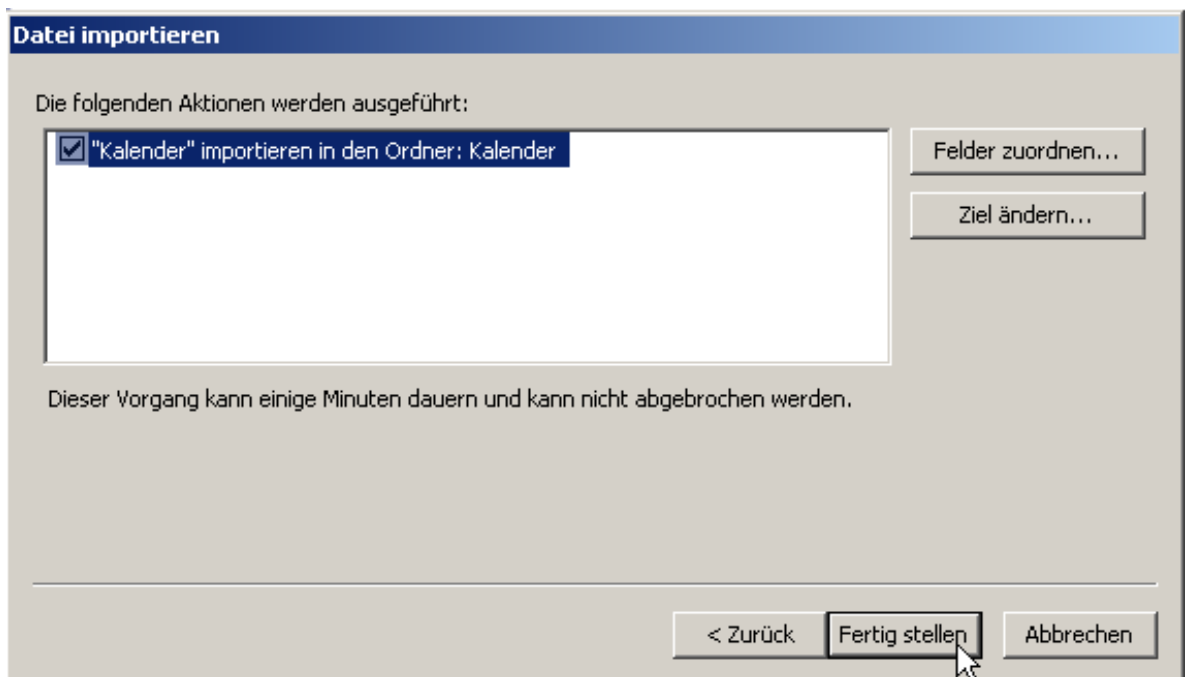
Datei importieren

Die folgenden Aktionen werden ausgeführt:

"Kalender" importieren in den Ordner: Kalender

Felder zuordnen...

Ziel ändern...

Dieser Vorgang kann einige Minuten dauern und kann nicht abgebrochen werden.

< Zurück

Fertig stellen

Abbrechen